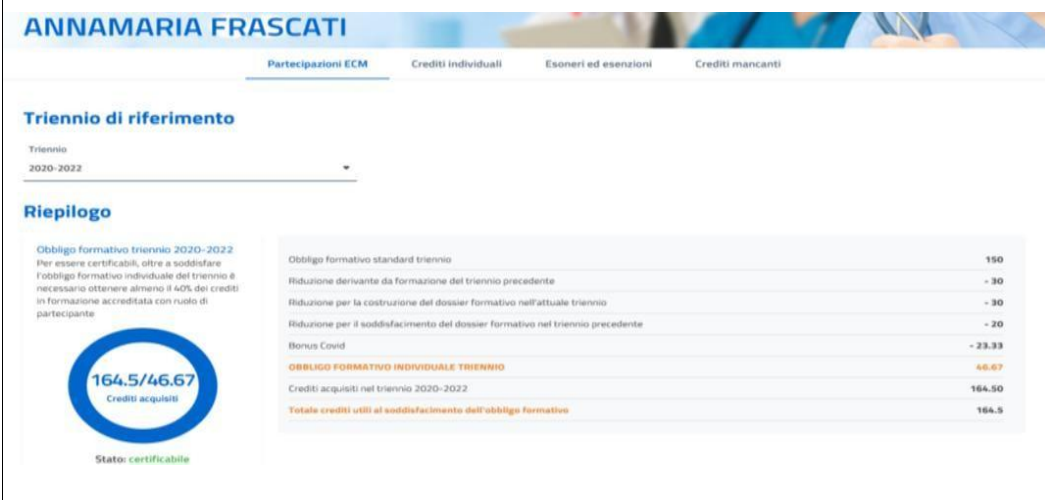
ANNAMARIA FRASCATI

Partecipazioni ECM | Crediti individuali | Esoneri ed esenzioni | Crediti mancanti

Triennio di riferimento

Triennio
2020-2022

Riepilogo

Obbligo formativo triennio 2020-2022
Per essere certificabili, oltre a soddisfare l'obbligo formativo individuale del triennio è necessario ottenere almeno il 40% dei crediti in formazione accreditata con ruolo di partecipante

164.5/46.67
Crediti acquisiti

Stato: certificabile

| | |
|---|---|
| Obbligo formativo standard triennio | 150 |
| Riduzione derivante da formazione del triennio precedente | - 30 |
| Riduzione per la costruzione del dossier formativo nell'attuale triennio | - 30 |
| Riduzione per il soddisfacimento del dossier formativo nel triennio precedente | - 20 |
| Bonus Covid | - 23.33 |
| OBBLIGO FORMATIVO INDIVIDUALE TRIENNIO | 46.67 |
| Crediti acquisiti nel triennio 2020-2022 | 164.50 |
| Totale crediti utili al soddisfacimento dell'obbligo formativo | 164.5 |